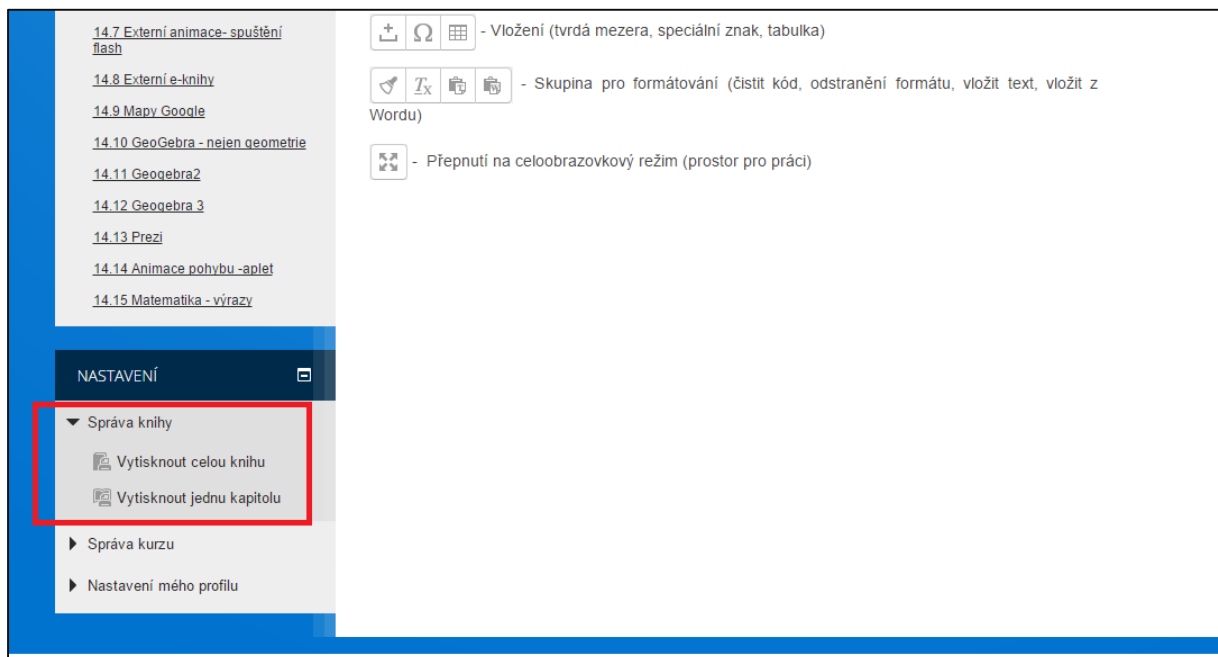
14.7 Externí animace- spuštění flash

14.8 Externí e-knihy

14.9 Mapy Google

14.10 GeoGebra - nejen geometrie

14.11 Geogebra2

14.12 Geogebra 3

14.13 Prezi

14.14 Animace pohybu -aplet

14.15 Matematika - výrazy

NASTAVENÍ

Správa knihy

Vytisknout celou knihu

Vytisknout jednu kapitolu

Správa kurzu

Nastavení mého profilu

$\Omega$ - Vložení (tvrdá mezera, speciální znak, tabulka)

$T_x$ - Skupina pro formátování (čistit kód, odstranění formátu, vložit text, vložit z Wordu)

- Přepnutí na celoobrazovkový režim (prostor pro práci)